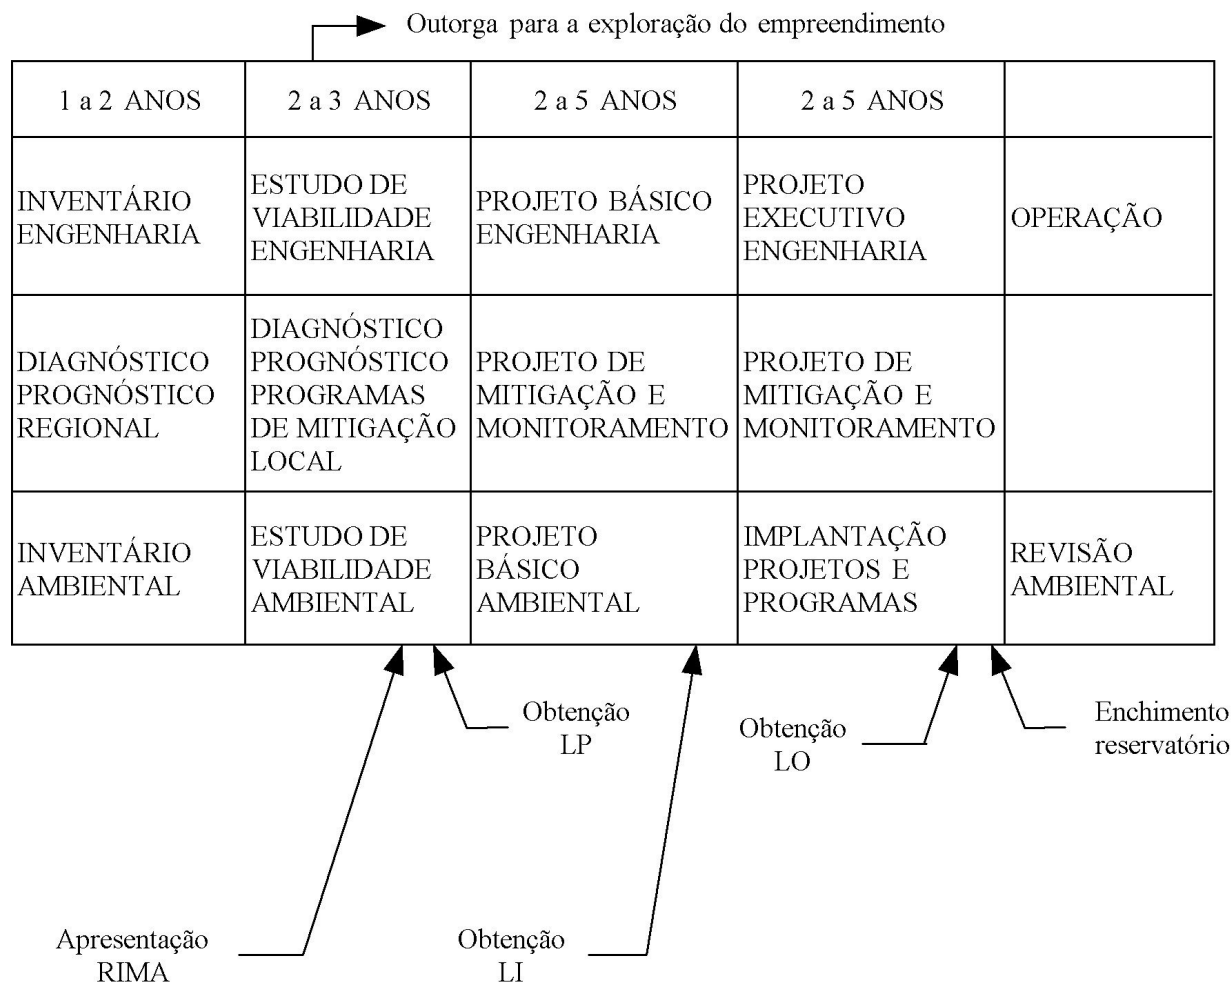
Outorga para a exploração do empreendimento

| 1 a 2 ANOS | 2 a 3 ANOS | 2 a 5 ANOS | 2 a 5 ANOS | |
|---|---|---|---|---|
| INVENTÁRIO ENGENHARIA | ESTUDO DE VIABILIDADE ENGENHARIA | PROJETO BÁSICO ENGENHARIA | PROJETO EXECUTIVO ENGENHARIA | OPERAÇÃO |
| DIAGNÓSTICO PROGNÓSTICO REGIONAL | DIAGNÓSTICO PROGNÓSTICO PROGRAMAS DE MITIGAÇÃO LOCAL | PROJETO DE MITIGAÇÃO E MONITORAMENTO | PROJETO DE MITIGAÇÃO E MONITORAMENTO | |
| INVENTÁRIO AMBIENTAL | ESTUDO DE VIABILIDADE AMBIENTAL | PROJETO BÁSICO AMBIENTAL | IMPLANTAÇÃO PROJETOS E PROGRAMAS | REVISÃO AMBIENTAL |

Obtenção LP

Obtenção LO

Enchimento reservatório

Apresentação RIMA

Obtenção LI